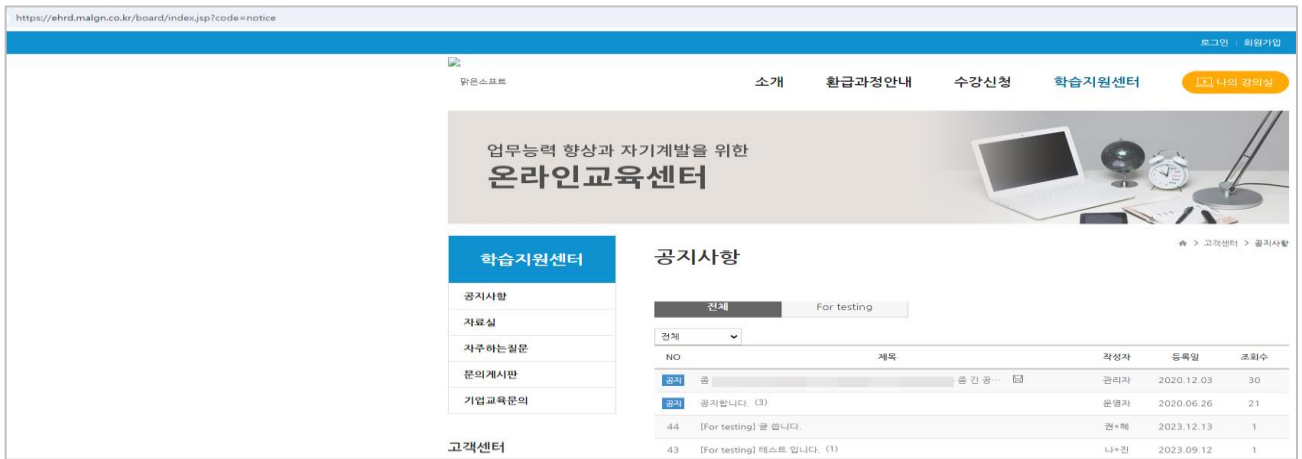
https://ehrd.malgn.co.kr/board/index.jsp?code=notice

로그인 | 회원가입

맑은소프트

소개 환급과정안내 수강신청 학습지원센터 나의 강의실

업무능력 향상과 자기계발을 위한
온라인교육센터

학습지원센터

공지사항
자료실
자주하는질문
문의게시판
기업교육문의

고객센터

공지사항

> 고객센터 > 공지사항

전체 For testing

전체

| NO | 제목 | 작성자 | 등록일 | 조회수 |
|---|---|---|---|---|
| 공지 | 좀 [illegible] 좀 긴 공… | 관리자 | 2020.12.03 | 30 |
| 공지 | 공지합니다. (3) | 운영자 | 2020.06.26 | 21 |
| 44 | [For testing] 글 씁니다. | 권*혜 | 2023.12.13 | 1 |
| 43 | [For testing] 테스트 입니다. (1) | 나*진 | 2023.09.12 | 1 |